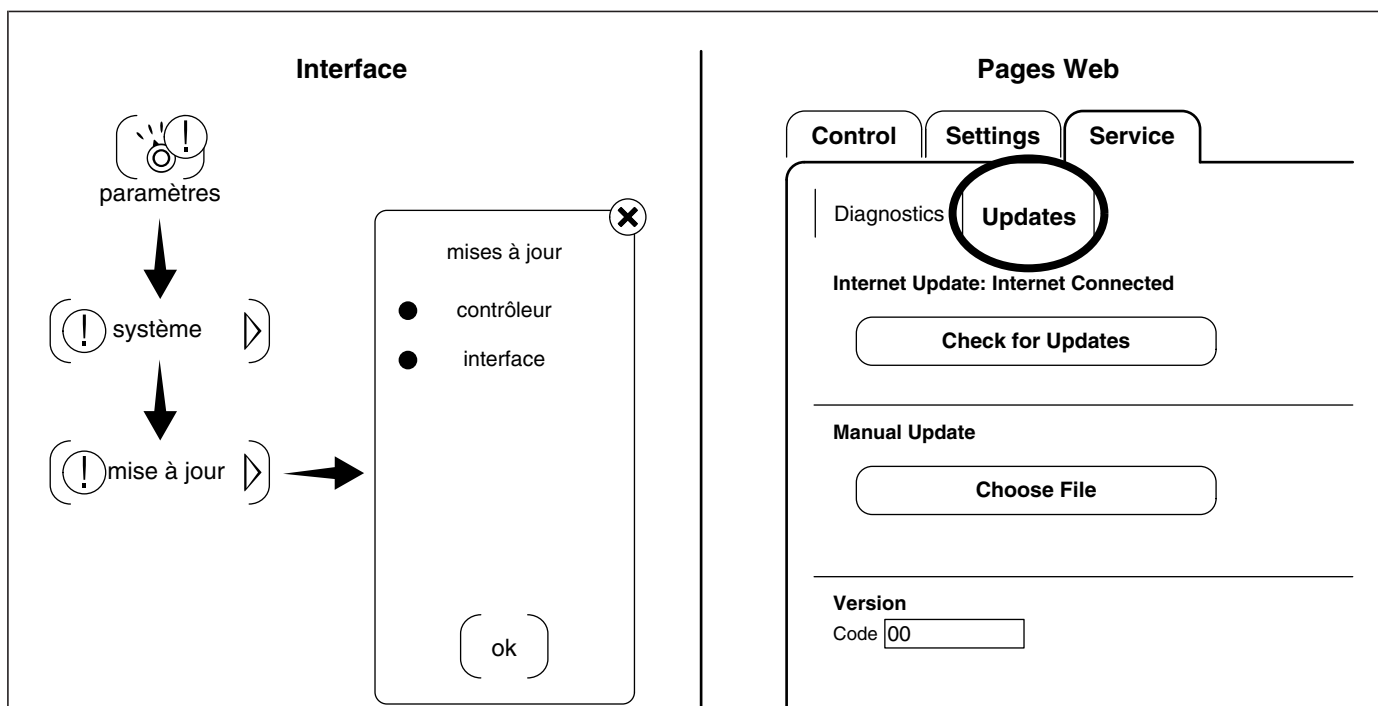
Interface

paramètres

système

mise à jour

mises à jour

contrôleur

interface

ok

Pages Web

Control | Settings | Service

Diagnostics | Updates

Internet Update: Internet Connected

Check for Updates

Manual Update

Choose File

Version

Code 00